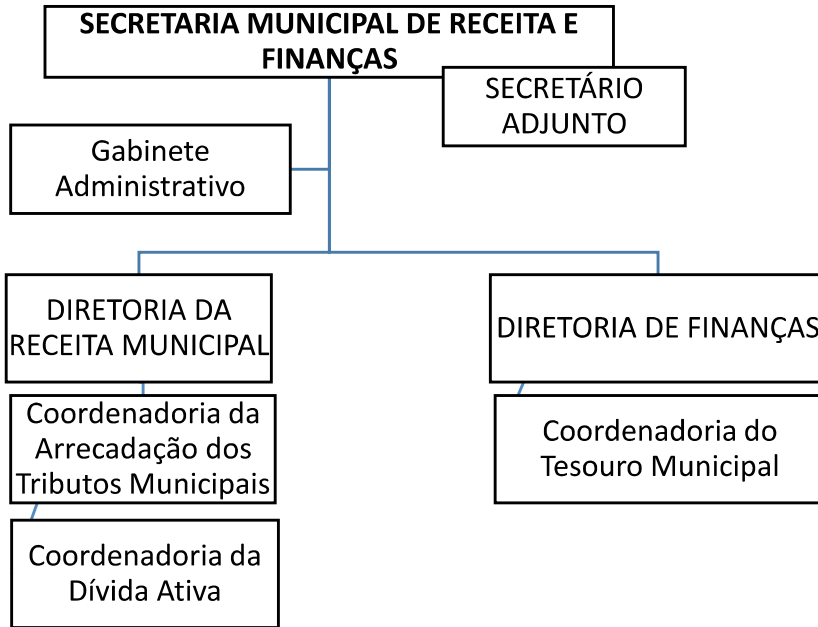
SECRETARIA MUNICIPAL DE RECEITA E FINANÇAS

SECRETÁRIO ADJUNTO

Gabinete Administrativo

DIRETORIA DA RECEITA MUNICIPAL

DIRETORIA DE FINANÇAS

Coordenadoria da Arrecadação dos Tributos Municipais

Coordenadoria do Tesouro Municipal

Coordenadoria da Dívida Ativa